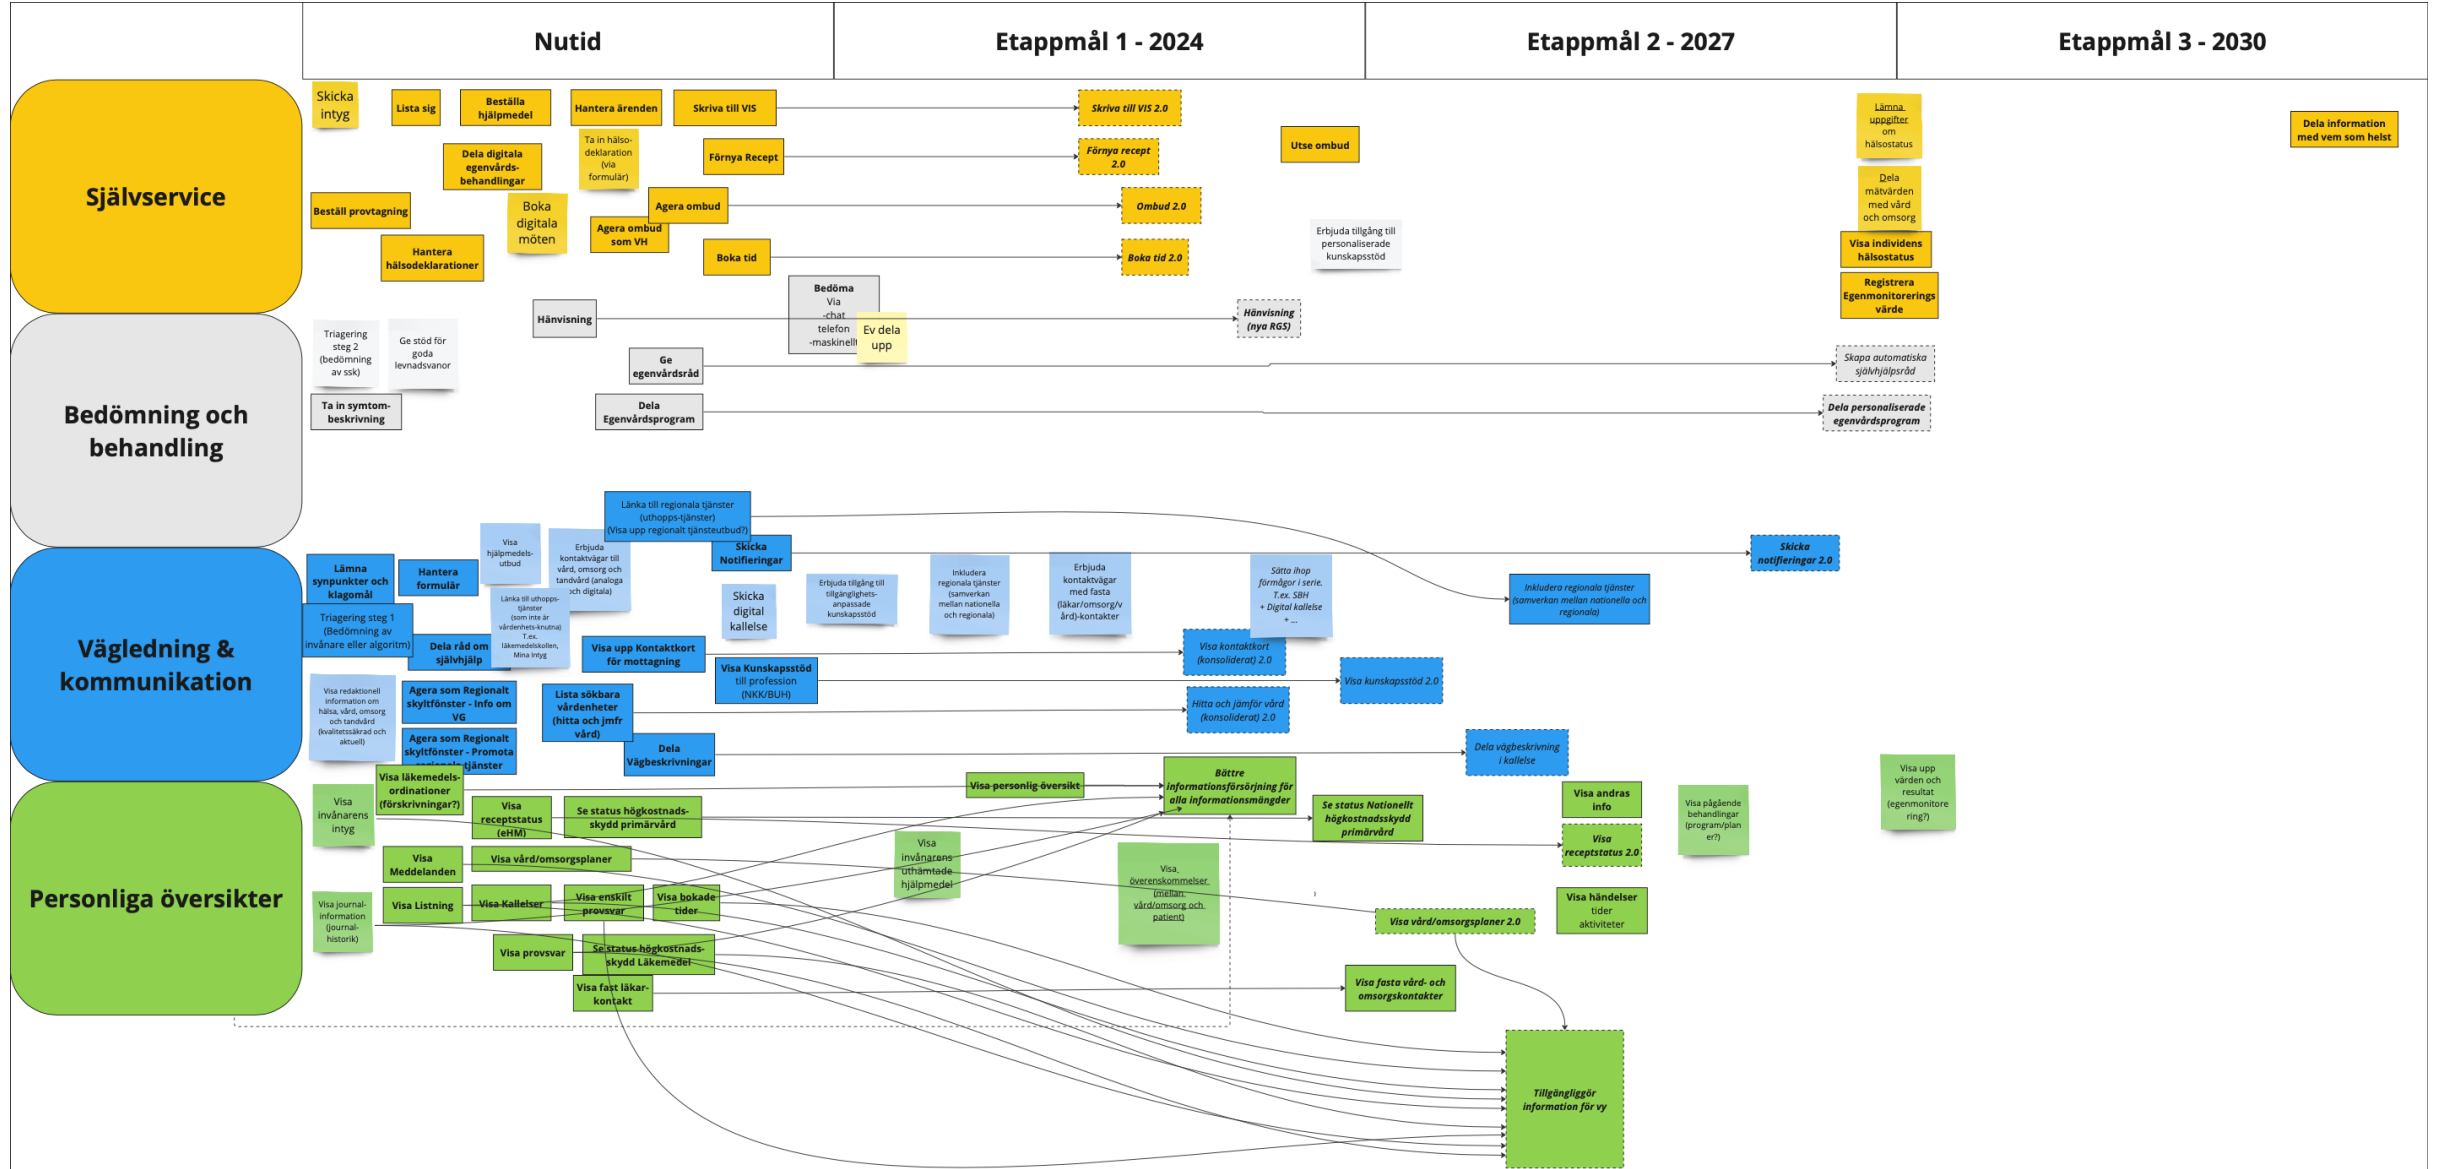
Nutid

Etappmål 1 - 2024

Etappmål 2 - 2027

Etappmål 3 - 2030

Självservice

Skicka intyg

Lista sig

Beställa hjälpmedel

Hantera ärenden

Skriva till VIS

Skriva till VIS 2.0

Ta in hälso-deklaration (via formulär)

Förnya Recept

Förnya recept 2.0

Dela digitala egenvårds-behandlingar

Beställ provtagning

Boka digitala möten

Agera ombud

Ombud 2.0

Agera ombud som VH

Hantera hälsodeklarationer

Boka tid

Boka tid 2.0

Utse ombud

Erbjuda tillgång till personaliserade kunskapsstöd

Lämna uppgifter om hälsostatus

Dela mätvärden med vård och omsorg

Visa individens hälsostatus

Registrera Egenmonitorerings värde

Dela information med vem som helst

Bedömning och behandling

Triagering steg 2 (bedömning av ssk)

Ge stöd för goda levnadsvanor

Hänvisning

Bedöma Via -chat telefon -maskinell

Ev dela upp

Hänvisning (nya RGS)

Ta in symtom-beskrivning

Ge egenvårdsråd

Skapa automatiska självhjälpsråd

Dela Egenvårdsprogram

Dela personaliserade egenvårdsprogram

Vägledning & kommunikation

Länka till regionala tjänster (uthopps-tjänster) (Visa upp regionalt tjänsteutbud?)

Visa hjälpmedels-utbud

Erbjuda kontaktvägar till vård, omsorg och tandvård (analoga och digitala)

Skicka Notifieringar

Skicka notifieringar 2.0

Lämna synpunkter och klagomål

Hantera formulär

Länka till uthopps-tjänster (som inte är vårdenhets-knutna) T.ex. läkemedelskollen, Mina intyg

Skicka digital kallelse

Erbjuda tillgång till tillgänglighets-anpassade kunskapsstöd

Inkludera regionala tjänster (samverkan mellan nationella och regionala)

Erbjuda kontaktvägar med fasta (läkar/omsorg/vård)-kontakter

Sätta ihop förmågor i serie. T.ex. SBH + Digital kallelse + ...

Inkludera regionala tjänster (samverkan mellan nationella och regionala)

Triagering steg 1 (Bedömning av invånare eller algoritm)

Dela råd om självhjälp

Visa upp Kontaktkort för mottagning

Visa kontaktkort (konsoliderat) 2.0

Visa Kunskapsstöd till profession (NKK/BUH)

Visa kunskapsstöd 2.0

Visa redaktionell information om hälsa, vård, omsorg och tandvård (kvalitetssäkrad och aktuell)

Agera som Regionalt skyltfönster - Info om VG

Lista sökbara vårdenheter (hitta och jmfr vård)

Hitta och jämför vård (konsoliderat) 2.0

Agera som Regionalt skyltfönster - Promota regionala tjänster

Dela Vägbeskrivningar

Dela vägbeskrivning i kallelse

Personliga översikter

Visa invånarens intyg

Visa läkemedels-ordinationer (förskrivningar?)

Visa personlig översikt

Bättre informationsförsörjning för alla informationsmängder

Visa receptstatus (eHM)

Se status högkostnads-skydd primärvård

Se status Nationellt högkostnadsskydd primärvård

Visa andras info

Visa pågående behandlingar (program/planer?)

Visa upp värden och resultat (egenmonitorering?)

Visa receptstatus 2.0

Visa Meddelanden

Visa vård/omsorgsplaner

Visa invånarens uthämtade hjälpmedel

Visa överenskommelser (mellan vård/omsorg och patient)

Visa journal-information (journal-historik)

Visa Listning

Visa Kallelser

Visa enskilt provsvar

Visa bokade tider

Visa vård/omsorgsplaner 2.0

Visa händelser tider aktiviteter

Visa provsvar

Se status högkostnads-skydd Läkemedel

Visa fast läkar-kontakt

Visa fasta vård- och omsorgskontakter

Tillgängliggör information för vy